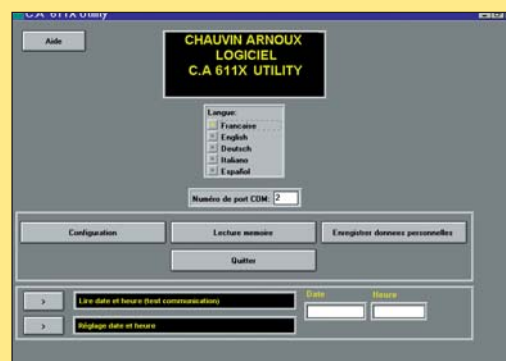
C.A 611X Utility

Aide

CHAUVIN ARNOUX
LOGICIEL
C.A 611X UTILITY

Langue:
Francaise
English
Deutsch
Italiano
Español

Numéro de port COM: 2

Configuration
Lecture memoire
Enregistrer donnees personnelles
Quitter

>
Lire date et heure (test communication)
>
Réglage date et heure
Date
Heure